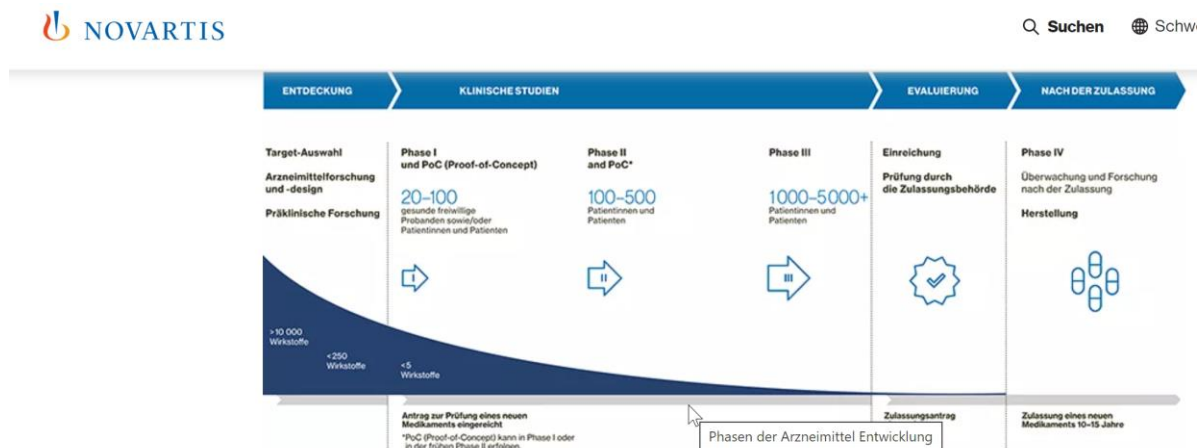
NOVARTIS

Suchen Schwe

ENTDECKUNG

KLINISCHE STUDIEN

EVALUIERUNG

NACH DER ZULASSUNG

Target-Auswahl

Arzneimittelforschung und -design

Präklinische Forschung

Phase I und PoC (Proof-of-Concept)

20–100
gesunde freiwillige Probanden sowie/oder Patientinnen und Patienten

Phase II and PoC*

100–500
Patientinnen und Patienten

Phase III

1000–5000+
Patientinnen und Patienten

Einreichung

Prüfung durch die Zulassungsbehörde

Phase IV

Überwachung und Forschung nach der Zulassung

Herstellung

I

II

III

>10 000 Wirkstoffe

<250 Wirkstoffe

<5 Wirkstoffe

Antrag zur Prüfung eines neuen Medikaments eingereicht

*PoC (Proof-of-Concept) kann in Phase I oder in der frühen Phase II erfolgen

Zulassungsantrag

Zulassung eines neuen Medikaments 10–15 Jahre

Phasen der Arzneimittel Entwicklung